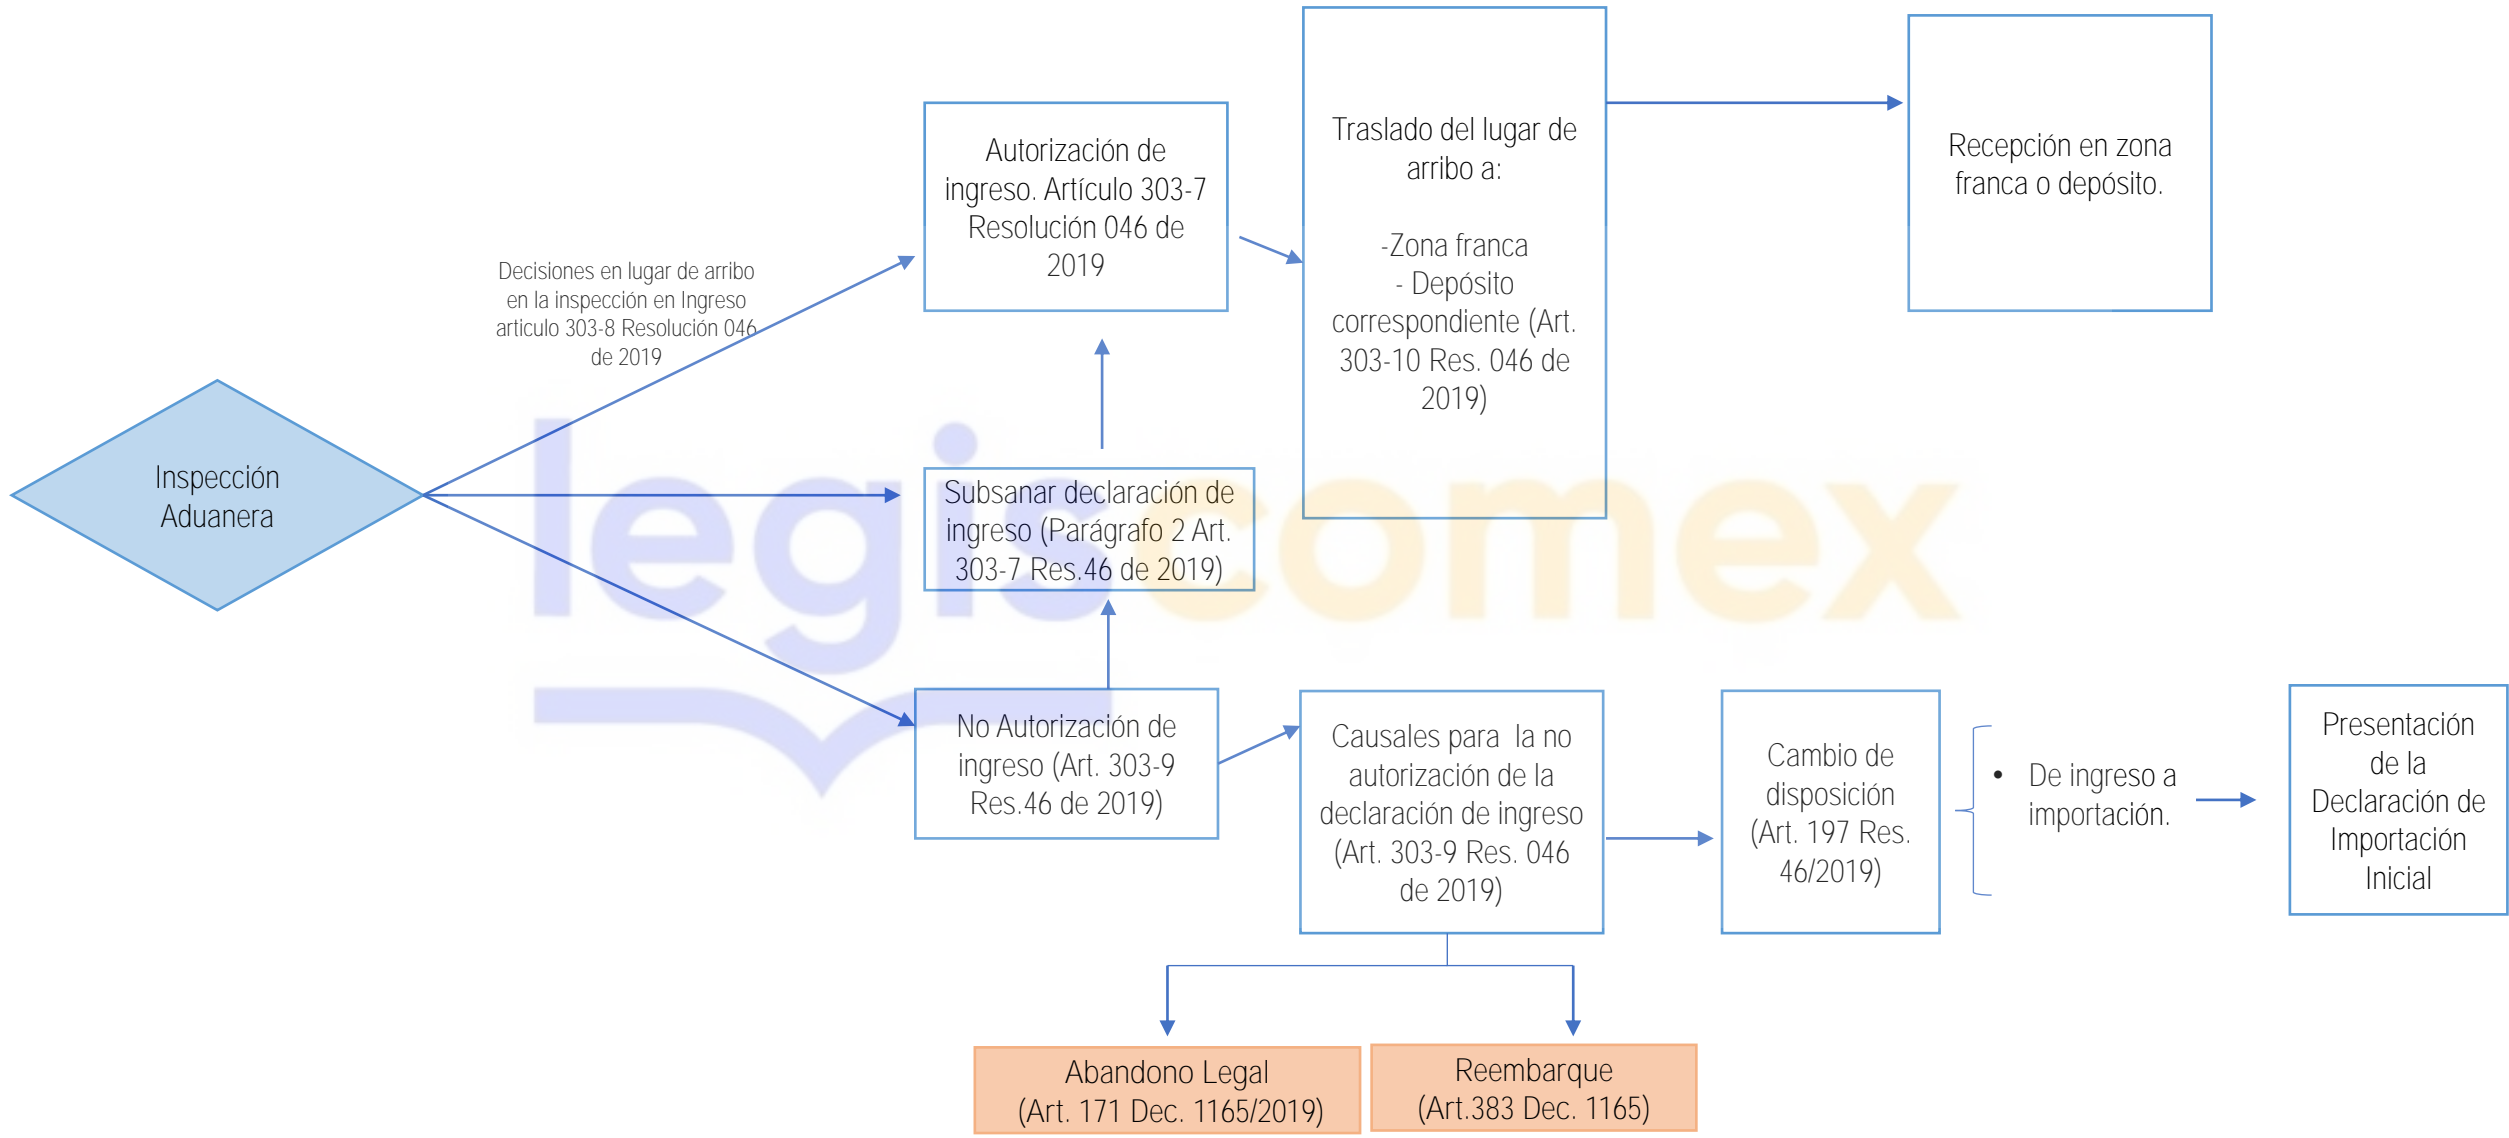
Inspección Aduanera

Decisiones en lugar de arribo en la inspección en Ingreso articulo 303-8 Resolución 046 de 2019

Autorización de ingreso. Artículo 303-7 Resolución 046 de 2019

Subsanar declaración de ingreso (Parágrafo 2 Art. 303-7 Res.46 de 2019)

No Autorización de ingreso (Art. 303-9 Res.46 de 2019)

Traslado del lugar de arribo a:

-Zona franca
- Depósito correspondiente (Art. 303-10 Res. 046 de 2019)

Recepción en zona franca o depósito.

Causales para la no autorización de la declaración de ingreso (Art. 303-9 Res. 046 de 2019)

Cambio de disposición (Art. 197 Res. 46/2019)

• De ingreso a importación.

Presentación de la Declaración de Importación Inicial

Abandono Legal (Art. 171 Dec. 1165/2019)

Reembarque (Art.383 Dec. 1165)

legiscomex